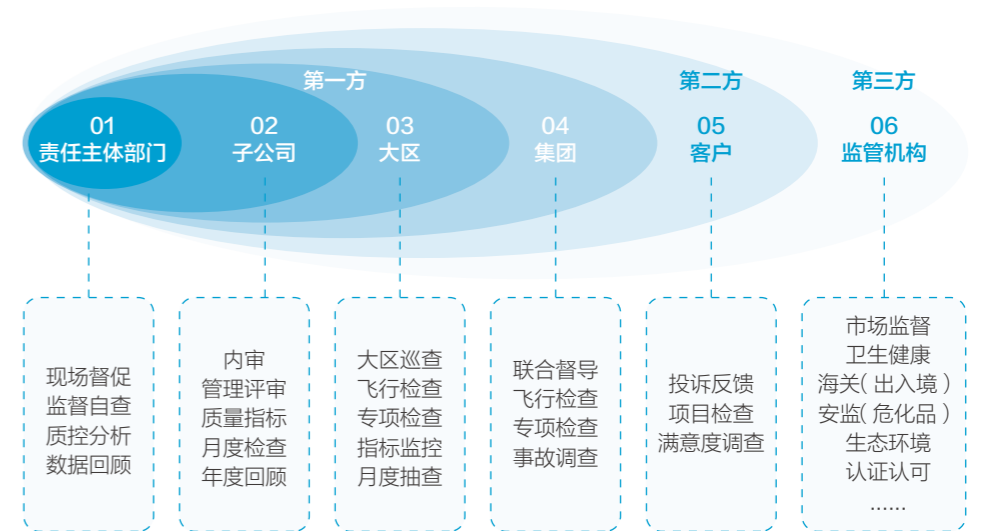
第一方

第二方

第三方

01
责任主体部门

02
子公司

03
大区

04
集团

05
客户

06
监管机构

现场督促
监督自查
质控分析
数据回顾

内审
管理评审
质量指标
月度检查
年度回顾

大区巡查
飞行检查
专项检查
指标监控
月度抽查

联合督导
飞行检查
专项检查
事故调查

投诉反馈
项目检查
满意度调查

市场监督
卫生健康
海关（出入境）
安监（危化品）
生态环境
认证认可
……